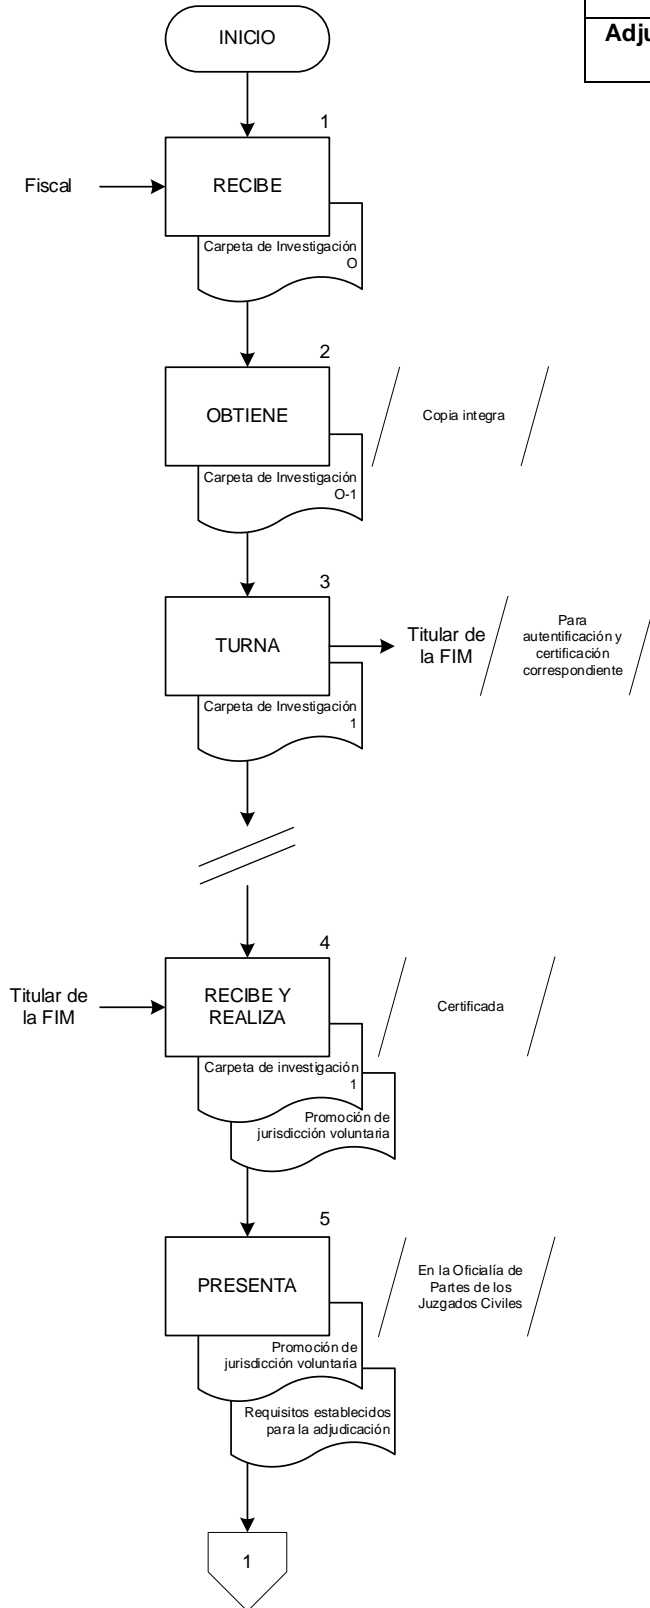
Adju

INICIO

1

Fiscal

RECIBE

Carpeta de Investigación O

2

OBTIENE

Copia integra

Carpeta de Investigación O-1

3

TURNA

Titular de la FIM

Para autentificación y certificación correspondiente

Carpeta de Investigación 1

4

Titular de la FIM

RECIBE Y REALIZA

Certificada

Carpeta de investigación 1

Promoción de jurisdicción voluntaria

5

PRESENTA

En la Oficialía de Partes de los Juzgados Civiles

Promoción de jurisdicción voluntaria

Requisitos establecidos para la adjudicación

1